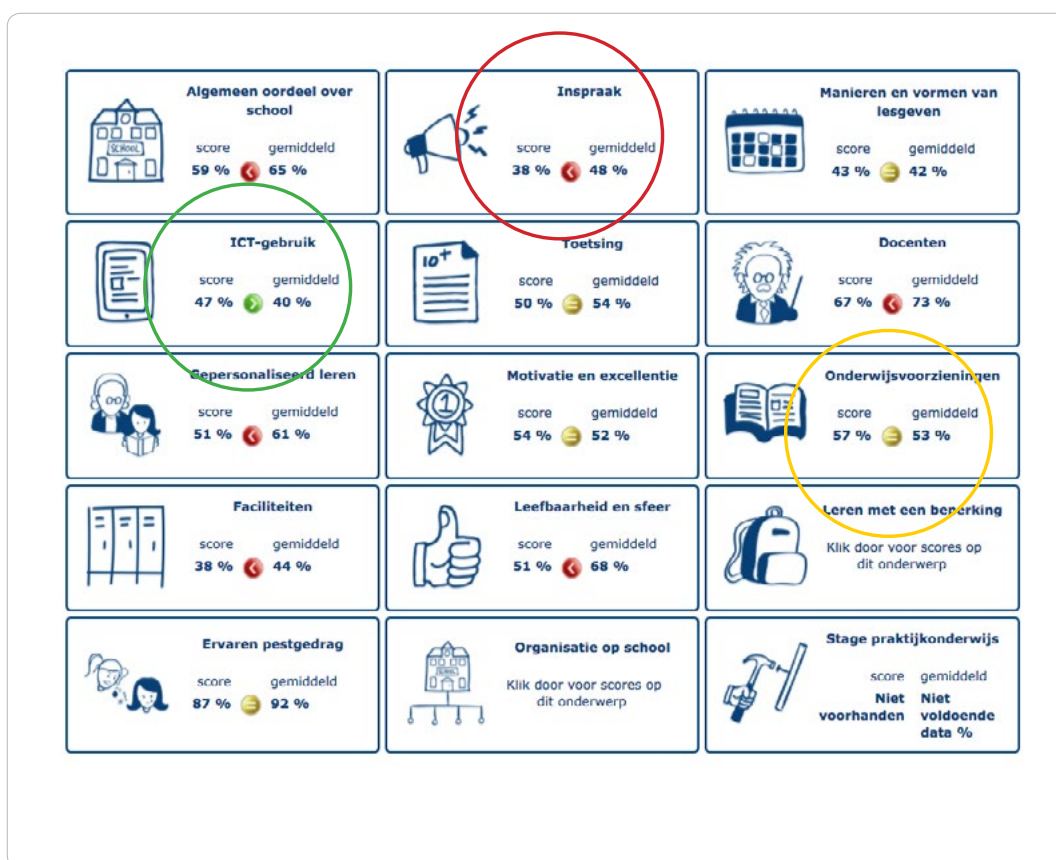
Algemeen oordeel over school
SCHOOL
score gemiddeld
59 % 65 %

Inspraak
score gemiddeld
38 % 48 %

Manieren en vormen van lesgeven
score gemiddeld
43 % 42 %

ICT-gebruik
score gemiddeld
47 % 40 %

Toetsing
10+
score gemiddeld
50 % 54 %

Docenten
score gemiddeld
67 % 73 %

Gepersonaliseerd leren
score gemiddeld
51 % 61 %

Motivatie en excellentie
1
score gemiddeld
54 % 52 %

Onderwijsvoorzieningen
score gemiddeld
57 % 53 %

Faciliteiten
score gemiddeld
38 % 44 %

Leefbaarheid en sfeer
score gemiddeld
51 % 68 %

Leren met een beperking
Klik door voor scores op dit onderwerp

Ervaren pestgedrag
score gemiddeld
87 % 92 %

Organisatie op school
SCHOOL
Klik door voor scores op dit onderwerp

Stage praktijkonderwijs
score gemiddeld
Niet voorhanden Niet voldoende data %